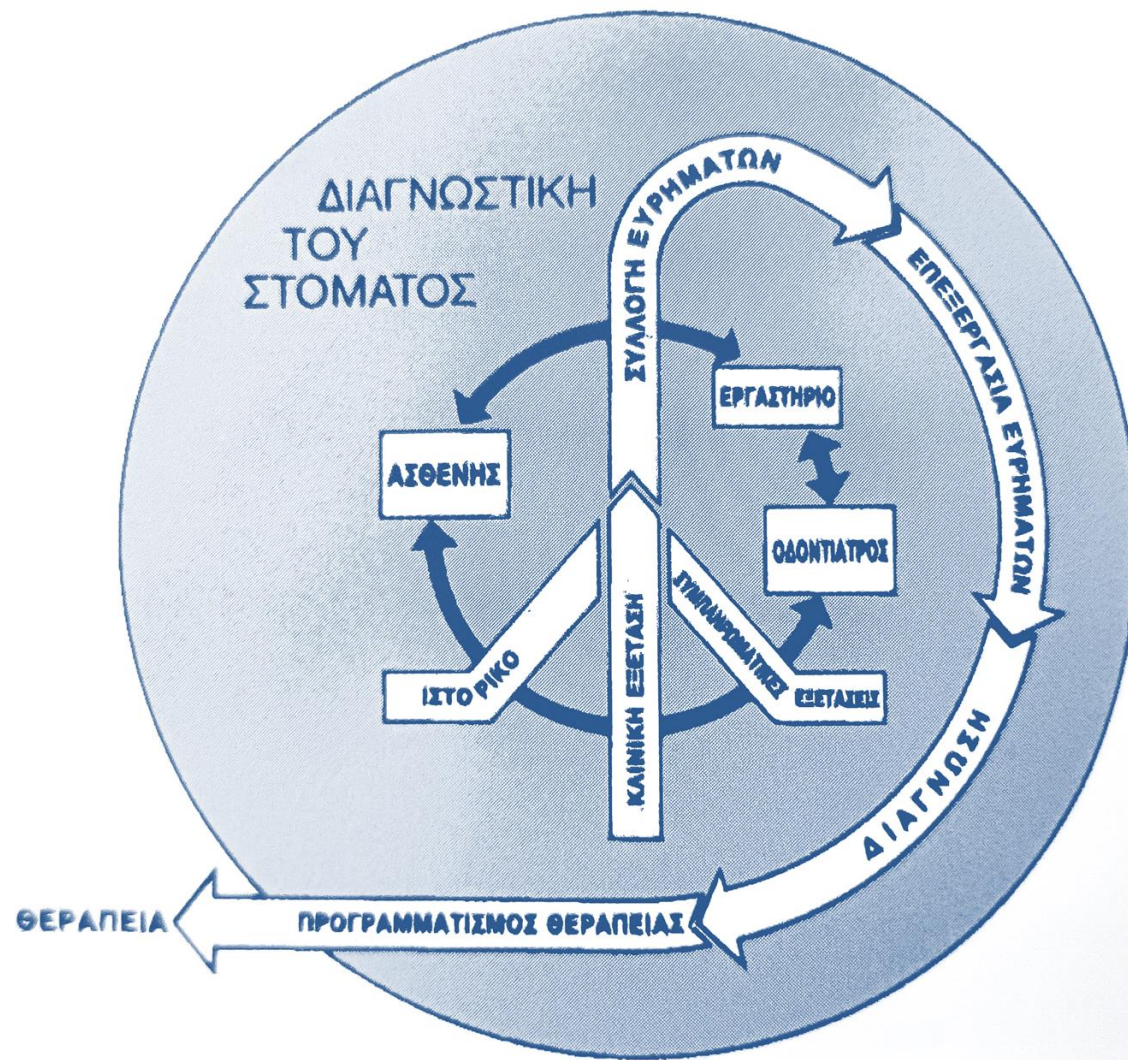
ΔΙΑΓΝΩΣΤΙΚΗ ΤΟΥ ΣΤΟΜΑΤΟΣ

ΣΥΛΛΟΓΗ ΕΥΡΗΜΑΤΩΝ

ΕΠΕΞΕΡΓΑΣΙΑ ΕΥΡΗΜΑΤΩΝ

ΕΡΓΑΣΤΗΡΙΟ

ΑΣΘΕΝΗΣ

ΟΔΟΝΤΙΑΤΡΟΣ

ΙΣΤΟΡΙΚΟ

ΚΛΙΝΙΚΗ ΕΞΕΤΑΣΗ

ΣΥΜΠΛΗΡΩΜΑΤΙΚΕΣ ΕΞΕΤΑΣΕΙΣ

ΔΙΑΓΝΩΣΗ

ΘΕΡΑΠΕΙΑ

ΠΡΟΓΡΑΜΜΑΤΙΣΜΟΣ ΘΕΡΑΠΕΙΑΣ